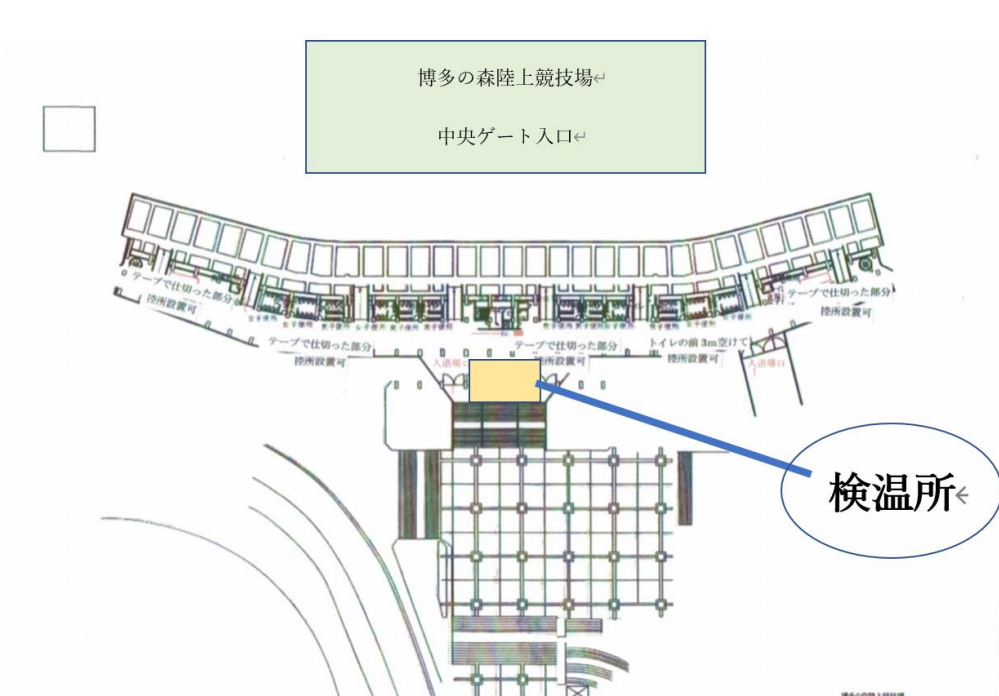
博多の森陸上競技場

中央ゲート入口

テープで仕切った部分
設置可

テープで仕切った部分
設置可

テープで仕切った部分
設置可

テープで仕切った部分
設置可

トイレの前3m空けて
設置可

女子便所 男子便所 女子便所 男子便所 男子便所 女子便所 男子便所 女子便所

入退場口

入退場口

検温所